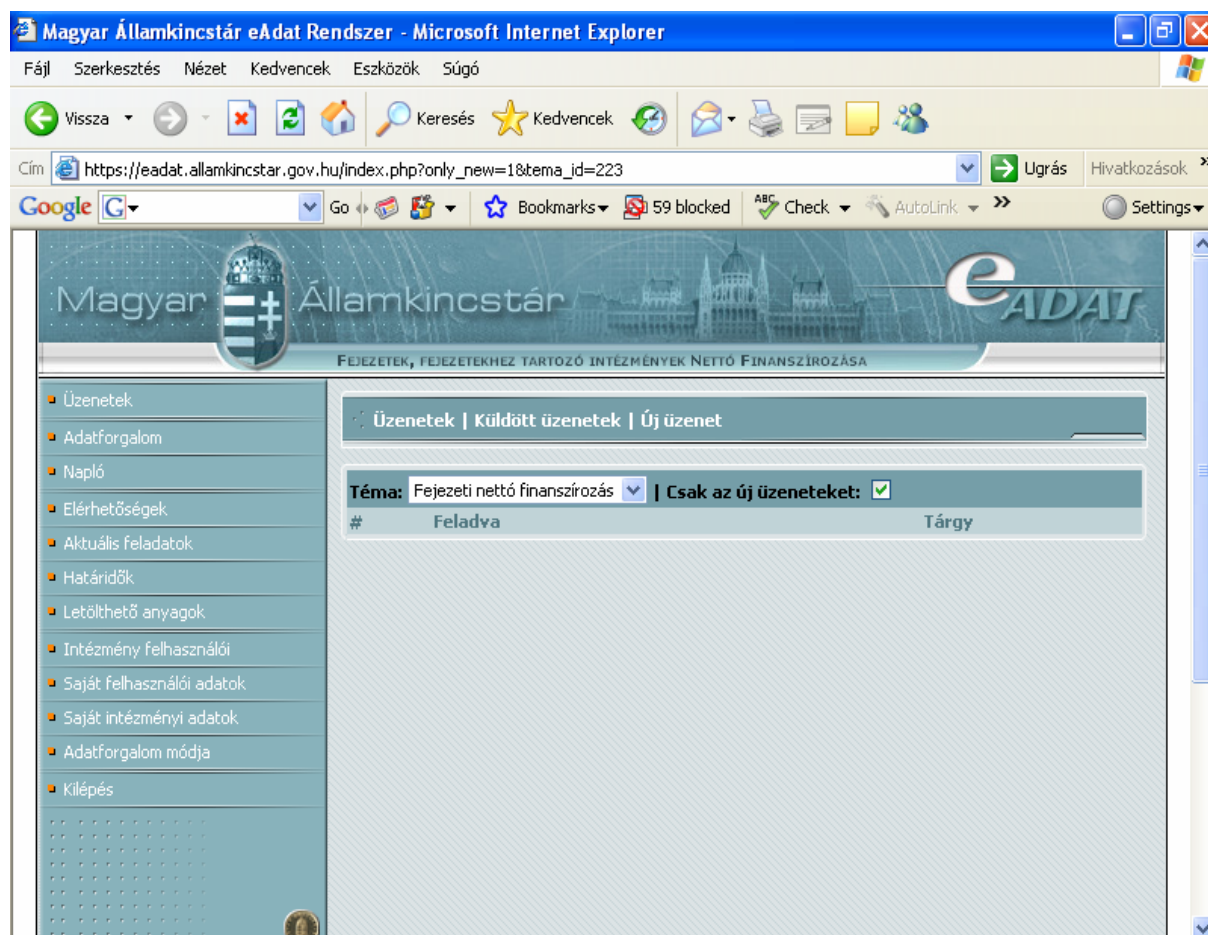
Magyar Államkincstár eAdat Rendszer - Microsoft Internet Explorer

Fájl Szerkesztés Nézet Kedvencek Eszközök Súgó

Vissza Keresés Kedvencek

Cím https://eadat.allamkincstar.gov.hu/index.php?only_new=1&tema_id=223 Ugrás Hivatkozások

Google G Go Bookmarks 59 blocked Check AutoLink Settings

Magyar Államkincstár eADAT

FEJEZETEK, FEJEZETEKHEZ TARTOZÓ INTÉZMÉNYEK NETTÓ FINANSZÍROZÁSA

Üzenetek
Adatforgalom
Napló
Elérhetőségek
Aktuális feladatok
Határidők
Letölthető anyagok
Intézmény felhasználói
Saját felhasználói adatok
Saját intézményi adatok
Adatforgalom módja
Kilépés

Üzenetek | Küldött üzenetek | Új üzenet

Téma: Fejezeti nettó finanszírozás | Csak az új üzeneteket:

| # | Feladva | Tárgy |
|---|---|---|